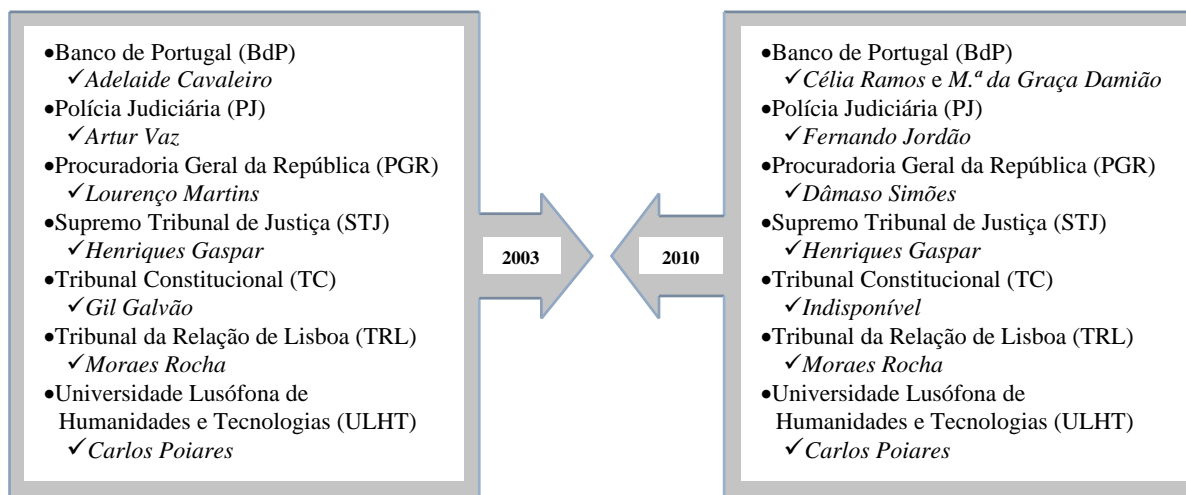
•Banco de Portugal (BdP)
✓Adelaide Cavaleiro
•Polícia Judiciária (PJ)
✓Artur Vaz
•Procuradoria Geral da República (PGR)
✓Lourenço Martins
•Supremo Tribunal de Justiça (STJ)
✓Henriques Gaspar
•Tribunal Constitucional (TC)
✓Gil Galvão
•Tribunal da Relação de Lisboa (TRL)
✓Moraes Rocha
•Universidade Lusófona de Humanidades e Tecnologias (ULHT)
✓Carlos Poiares

2003

2010

•Banco de Portugal (BdP)
✓Célia Ramos e M.ª da Graça Damião
•Polícia Judiciária (PJ)
✓Fernando Jordão
•Procuradoria Geral da República (PGR)
✓Dâmaso Simões
•Supremo Tribunal de Justiça (STJ)
✓Henriques Gaspar
•Tribunal Constitucional (TC)
✓Indisponível
•Tribunal da Relação de Lisboa (TRL)
✓Moraes Rocha
•Universidade Lusófona de Humanidades e Tecnologias (ULHT)
✓Carlos Poiares